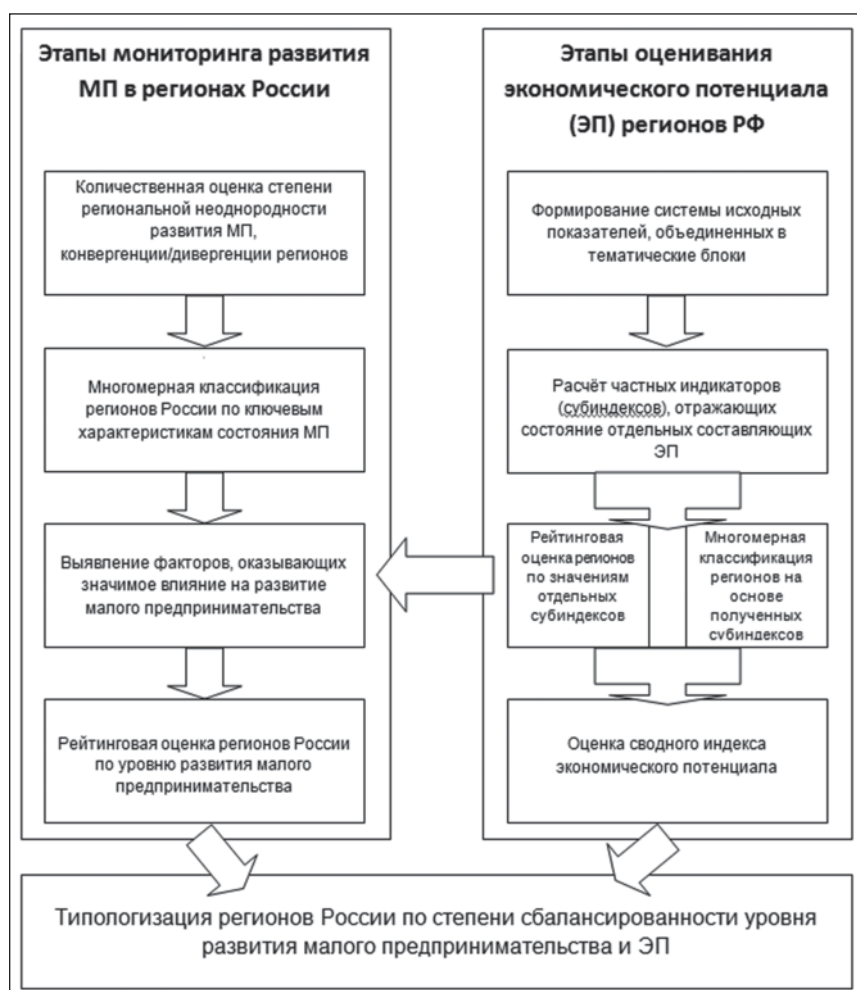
Этапы мониторинга развития МП в регионах России

Количественная оценка степени региональной неоднородности развития МП, конвергенции/дивергенции регионов

Многомерная классификация регионов России по ключевым характеристикам состояния МП

Выявление факторов, оказывающих значимое влияние на развитие малого предпринимательства

Рейтинговая оценка регионов России по уровню развития малого предпринимательства

Этапы оценивания экономического потенциала (ЭП) регионов РФ

Формирование системы исходных показателей, объединенных в тематические блоки

Расчёт частных индикаторов (субиндексов), отражающих состояние отдельных составляющих ЭП

Рейтинговая оценка регионов по значениям отдельных субиндексов

Многомерная классификация регионов на основе полученных субиндексов

Оценка сводного индекса экономического потенциала

Типологизация регионов России по степени сбалансированности уровня развития малого предпринимательства и ЭП